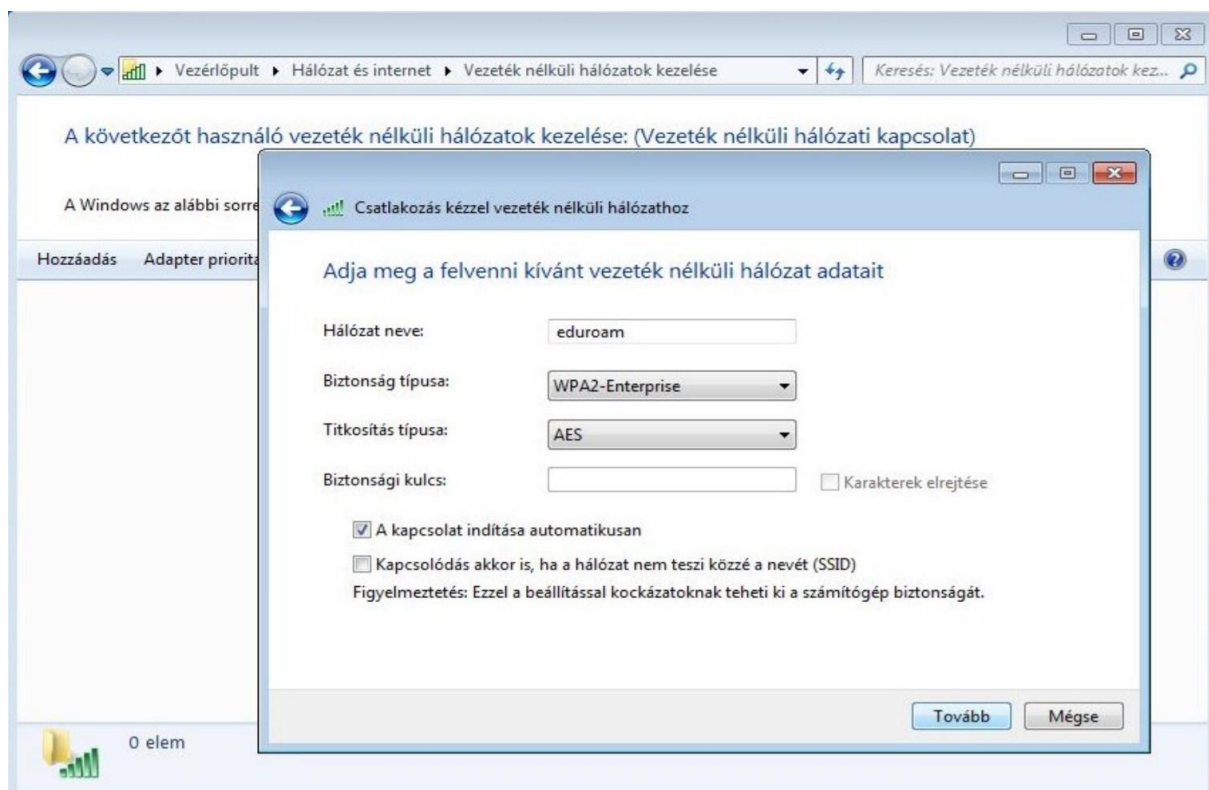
▸ Vezérlőpult ▸ Hálózat és internet ▸ Vezeték nélküli hálózatok kezelése

Keresés: Vezeték nélküli hálózatok kez...

A következőt használó vezeték nélküli hálózatok kezelése: (Vezeték nélküli hálózati kapcsolat)

A Windows az alábbi sorre

Hozzáadás Adapter priorita

Csatlakozás kézzel vezeték nélküli hálózathoz

Adja meg a felvenni kívánt vezeték nélküli hálózat adatait

Hálózat neve: eduroam

Biztonság típusa: WPA2-Enterprise

Titkosítás típusa: AES

Biztonsági kulcs:

Karakterek elrejtése

A kapcsolat indítása automatikusan

Kapcsolódás akkor is, ha a hálózat nem teszi közzé a nevét (SSID)

Figyelmeztetés: Ezzel a beállítással kockázatoknak teheti ki a számítógép biztonságát.

Tovább

Mégse

0 elem